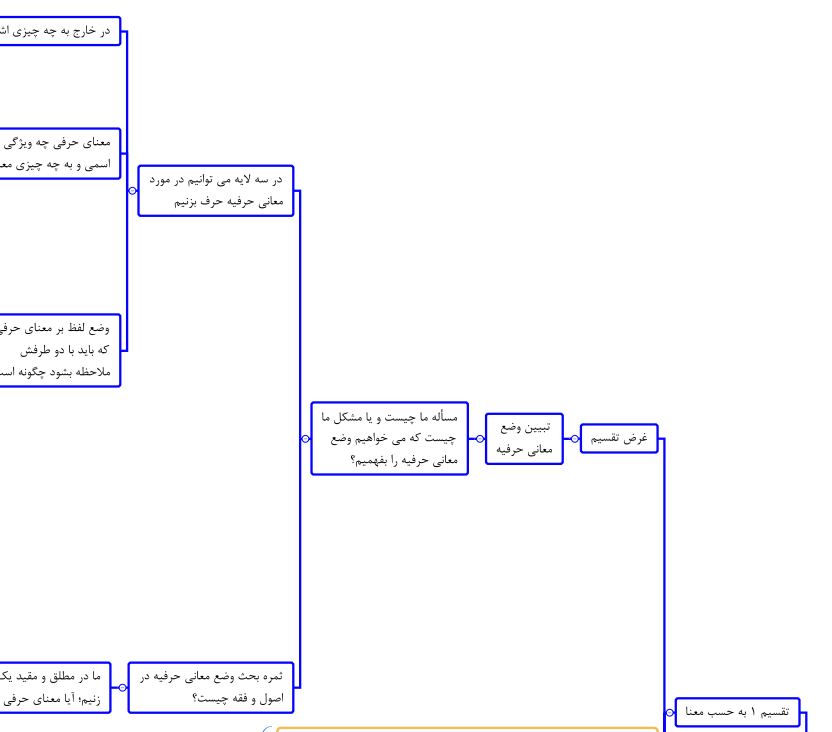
در خارج به چه چیزی اش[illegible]

معنای حرفی چه ویژگی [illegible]
اسمی و به چه چیزی مع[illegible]

در سه لایه می توانیم در مورد معانی حرفیه حرف بزنیم

وضع لفظ بر معنای حرف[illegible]
که باید با دو طرفش
ملاحظه بشود چگونه اس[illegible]

مسأله ما چیست و یا مشکل ما چیست که می خواهیم وضع معانی حرفیه را بفهمیم؟

تبیین وضع معانی حرفیه

غرض تقسیم

ما در مطلق و مقید یک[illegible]
زنیم؛ آیا معنای حرفی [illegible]

ثمره بحث وضع معانی حرفیه در اصول و فقه چیست؟

تقسیم ۱ به حسب معنا